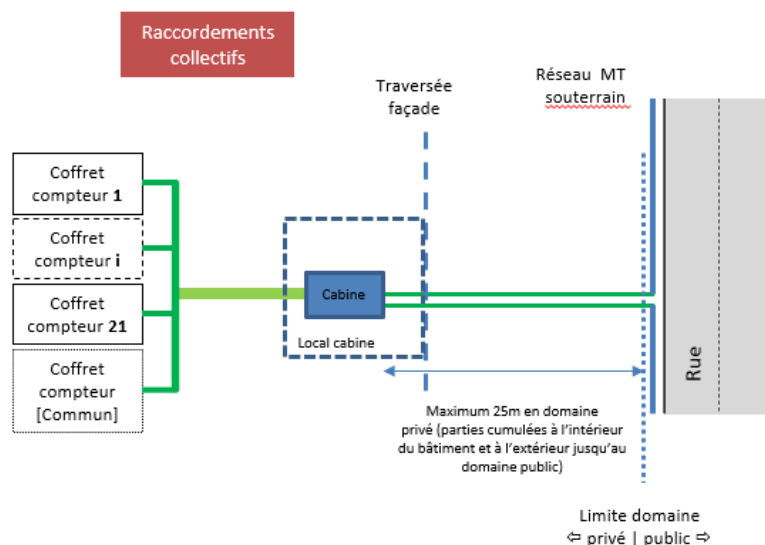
Raccordements collectifs

Traversée façade

Réseau MT souterrain

Coffret compteur 1

Coffret compteur i

Coffret compteur 21

Coffret compteur [Commun]

Cabine

Local cabine

Rue

Maximum 25m en domaine privé (parties cumulées à l'intérieur du bâtiment et à l'extérieur jusqu'au domaine public)

Limite domaine ⇦ privé | public ⇨